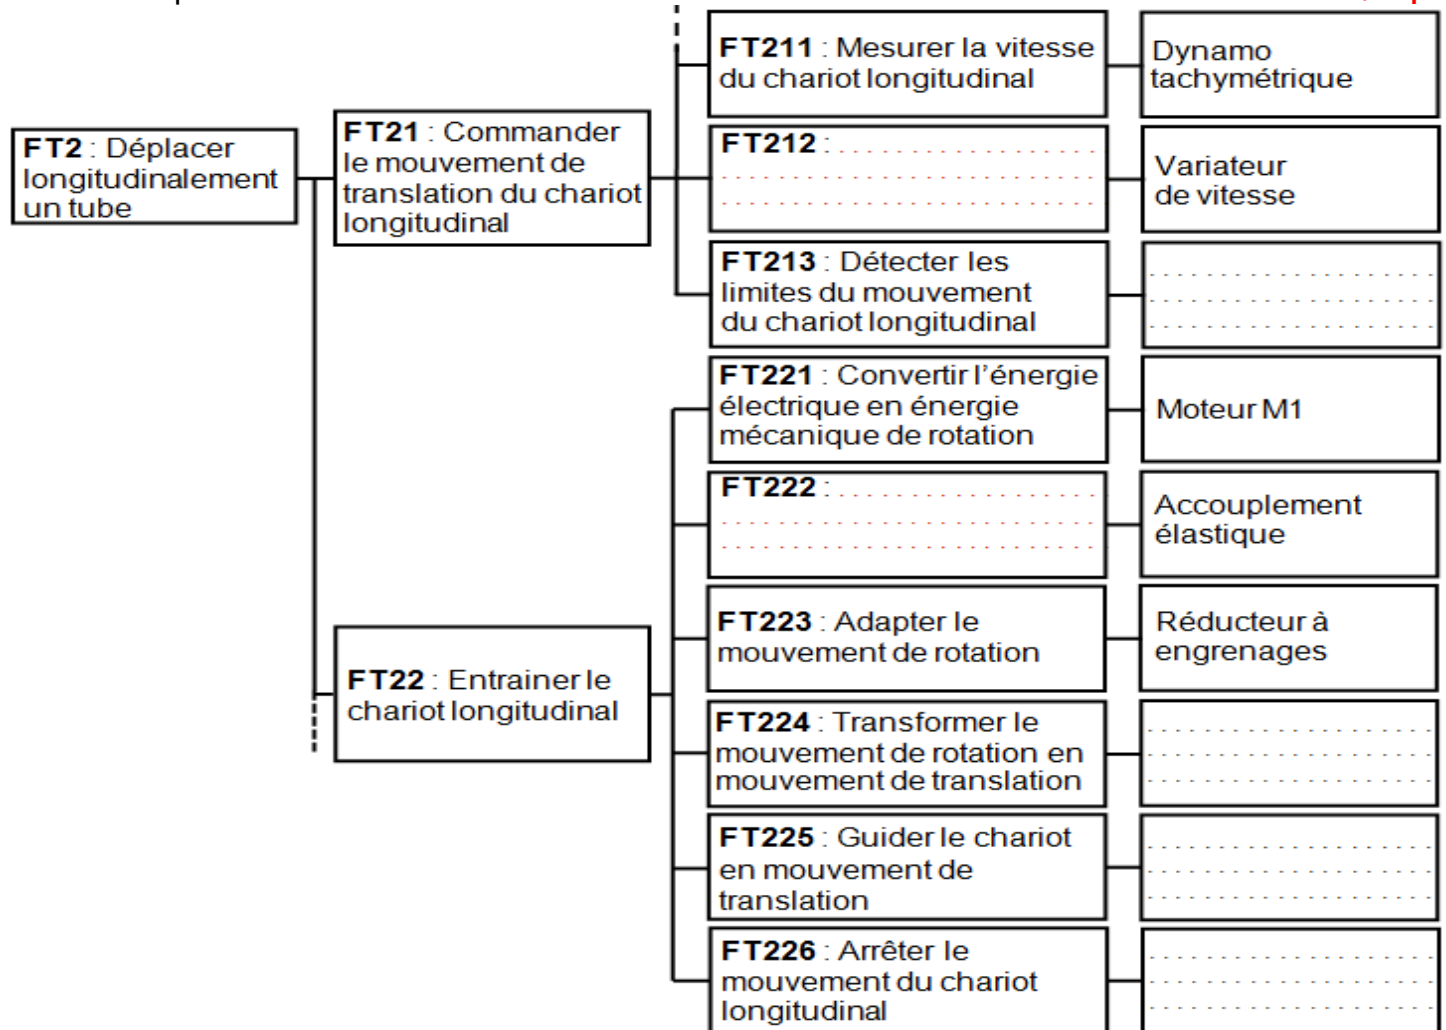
FT2 : Déplacer longitudinalement un tube

FT21 : Commander le mouvement de translation du chariot longitudinal

FT211 : Mesurer la vitesse du chariot longitudinal

Dynamo tachymétrique

FT212 : ..................

Variateur de vitesse

FT213 : Détecter les limites du mouvement du chariot longitudinal

..................

FT22 : Entrainer le chariot longitudinal

FT221 : Convertir l'énergie électrique en énergie mécanique de rotation

Moteur M1

FT222 : ..................

Accouplement élastique

FT223 : Adapter le mouvement de rotation

Réducteur à engrenages

FT224 : Transformer le mouvement de rotation en mouvement de translation

..................

FT225 : Guider le chariot en mouvement de translation

..................

FT226 : Arrêter le mouvement du chariot longitudinal

..................